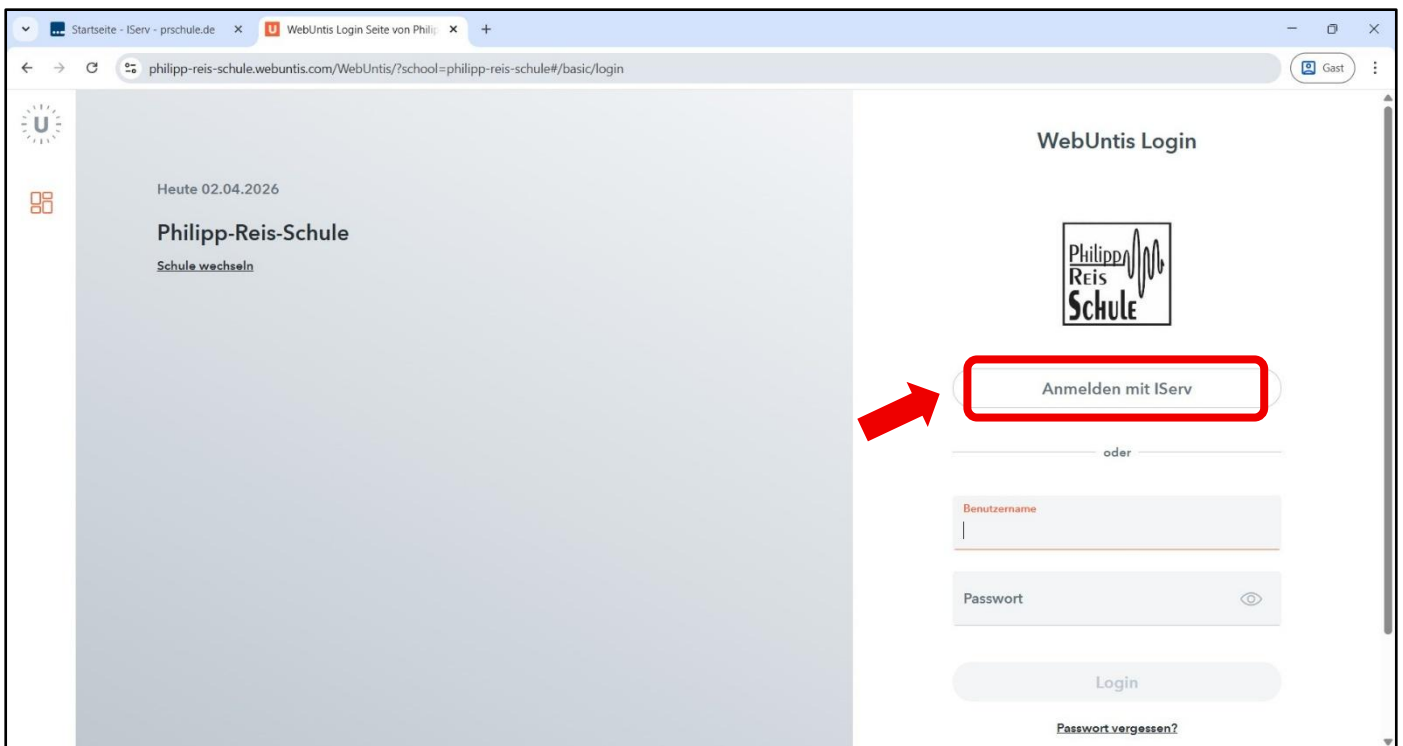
Startseite - IServ - prschule.de ×
WebUntis Login Seite von Phili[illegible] ×
+

philipp-reis-schule.webuntis.com/WebUntis/?school=philipp-reis-schule#/basic/login

Gast

U

Heute 02.04.2026

Philipp-Reis-Schule

Schule wechseln

WebUntis Login

Philipp
Reis
Schule

Anmelden mit IServ

oder

Benutzername

Passwort

Login

Passwort vergessen?